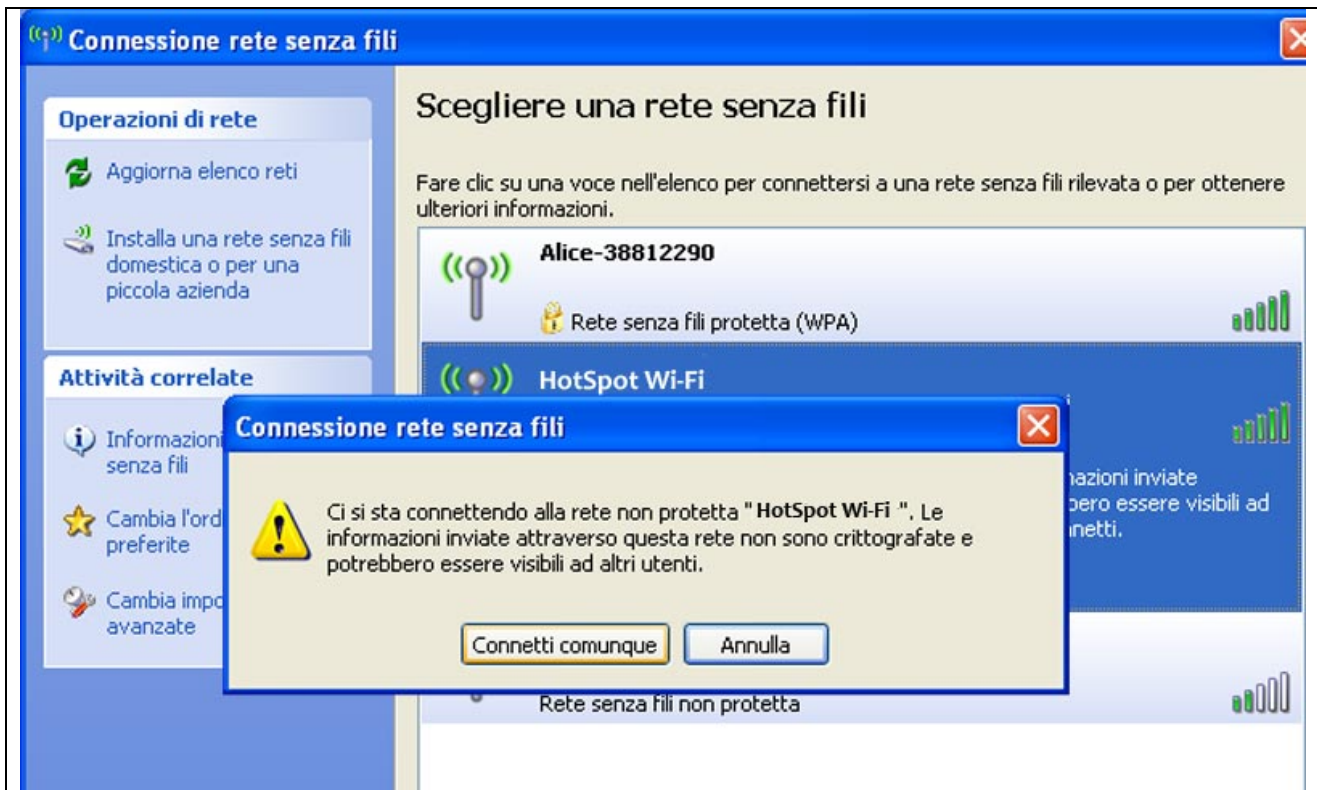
Connessione rete senza fili

Operazioni di rete

Aggiorna elenco reti

Installa una rete senza fili domestica o per una piccola azienda

Attività correlate

Informazioni senza fili

Cambia l'ord preferite

Cambia impo avanzate

Scegliere una rete senza fili

Fare clic su una voce nell'elenco per connettersi a una rete senza fili rilevata o per ottenere ulteriori informazioni.

Alice-38812290

Rete senza fili protetta (WPA)

HotSpot Wi-Fi

nazioni inviate bero essere visibili ad nnetti.

Rete senza fili non protetta

Connessione rete senza fili

Ci si sta connettendo alla rete non protetta "HotSpot Wi-Fi". Le informazioni inviate attraverso questa rete non sono crittografate e potrebbero essere visibili ad altri utenti.

Connetti comunque

Annulla